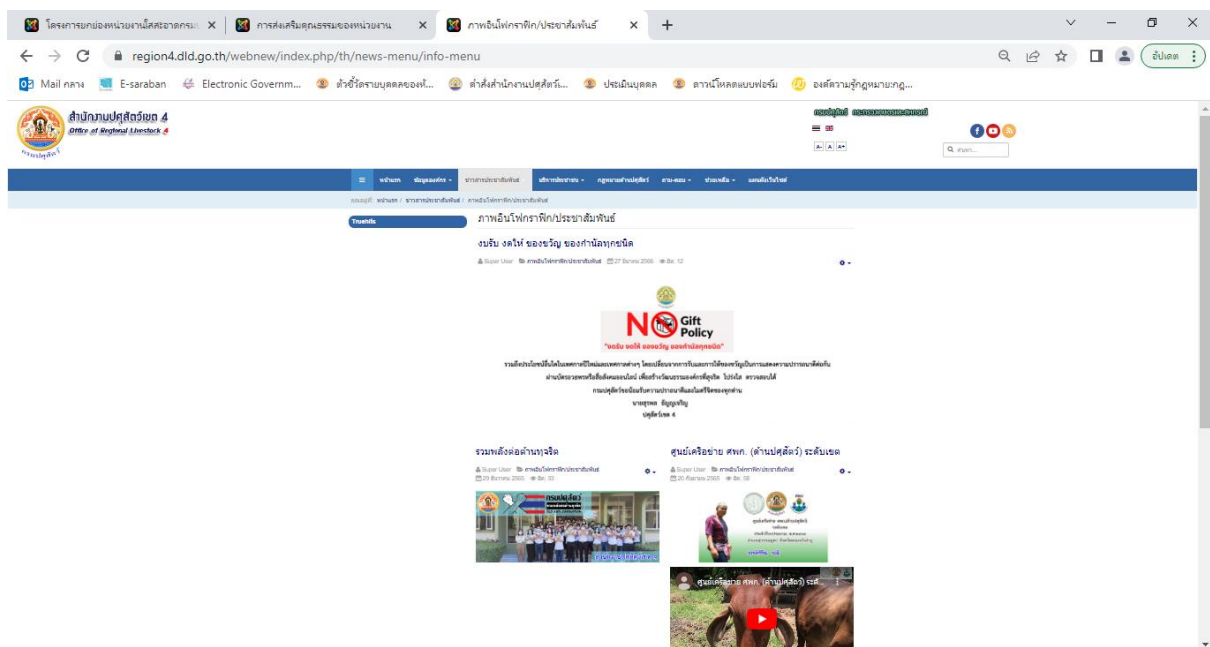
โครงการยกย่องหน่วยงานโปร่งใสสะอาดกรม × | การส่งเสริมคุณธรรมของหน่วยงาน × | ภาพอินโฟกราฟิก/ประชาสัมพันธ์ × | +

region4.dld.go.th/webnew/index.php/th/news-menu/info-menu

อัปเดต

Mail กลาง | E-saraban | Electronic Governm... | ตัวชี้วัดรายบุคคลของห... | คำสั่งสำนักงานปศุสัตว์เ... | ประเมินบุคคล | ดาวน์โหลดแบบฟอร์ม | องค์ความรู้กฎหมาย:กฎ...

สำนักงานปศุสัตว์เขต 4
Office of Regional Livestock 4

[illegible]

A- A A+

ค้นหา...

หน้าแรก | ข้อมูลองค์กร | ข่าวสารประชาสัมพันธ์ | บริการประชาชน | กฎหมายด้านปศุสัตว์ | ถาม-ตอบ | ช่วยเหลือ | แผนผังเว็บไซต์

คุณอยู่ที่: หน้าแรก / ข่าวสารประชาสัมพันธ์ / ภาพอินโฟกราฟิก/ประชาสัมพันธ์

Truehits

ภาพอินโฟกราฟิก/ประชาสัมพันธ์

งดรับ งดให้ ของขวัญ ของกำนัลทุกชนิด

Super User | ภาพอินโฟกราฟิก/ประชาสัมพันธ์ | 27 ธันวาคม 2565 | ฮิต: 12

NO Gift Policy
"งดรับ งดให้ ของขวัญ ของกำนัลทุกชนิด"

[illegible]

รวมพลังต่อต้านทุจริต

Super User | ภาพอินโฟกราฟิก/ประชาสัมพันธ์
20 ธันวาคม 2565 | ฮิต: 33

ศูนย์เครือข่าย ศพก. (ด้านปศุสัตว์) ระดับเขต

Super User | ภาพอินโฟกราฟิก/ประชาสัมพันธ์
20 กันยายน 2565 | ฮิต: 58

ศูนย์เครือข่าย ศพก. (ด้านปศุสัตว์) ระดั...